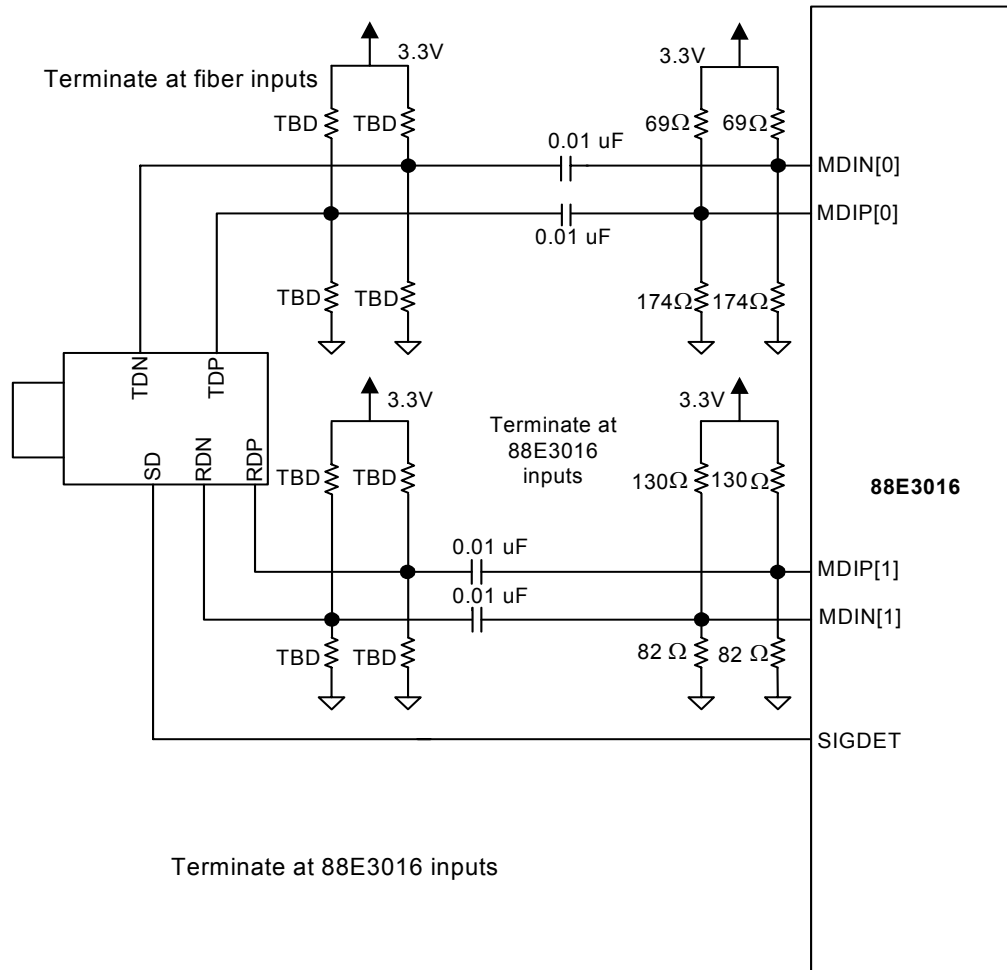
Terminate at fiber inputs

3.3V

3.3V

TBD TBD

69Ω 69Ω

0.01 uF

MDIN[0]

MDIP[0]

0.01 uF

TBD TBD

174Ω 174Ω

TDN TDP

3.3V

3.3V

Terminate at 88E3016 inputs

SD RDN RDP

TBD TBD

130Ω 130Ω

88E3016

0.01 uF

MDIP[1]

0.01 uF

MDIN[1]

TBD TBD

82 Ω 82 Ω

SIGDET

Terminate at 88E3016 inputs